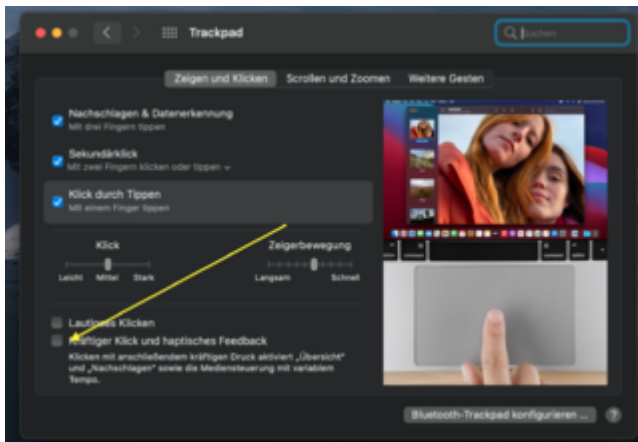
Trackpad

Suchen

Zeigen und Klicken | Scrollen und Zoomen | Weitere Gesten

Nachschlagen & Datenerkennung
Mit drei Fingern tippen

Sekundärklick
Mit zwei Fingern klicken oder tippen

Klick durch Tippen
Mit einem Finger tippen

Klick
Leicht Mittel Stark

Zeigerbewegung
Langsam Schnell

Lautloses Klicken

Kräftiger Klick und haptisches Feedback
Klicken mit anschließendem kräftigen Druck aktiviert „Übersicht" und „Nachschlagen" sowie die Mediensteuerung mit variablem Tempo.

Bluetooth-Trackpad konfigurieren ...

?